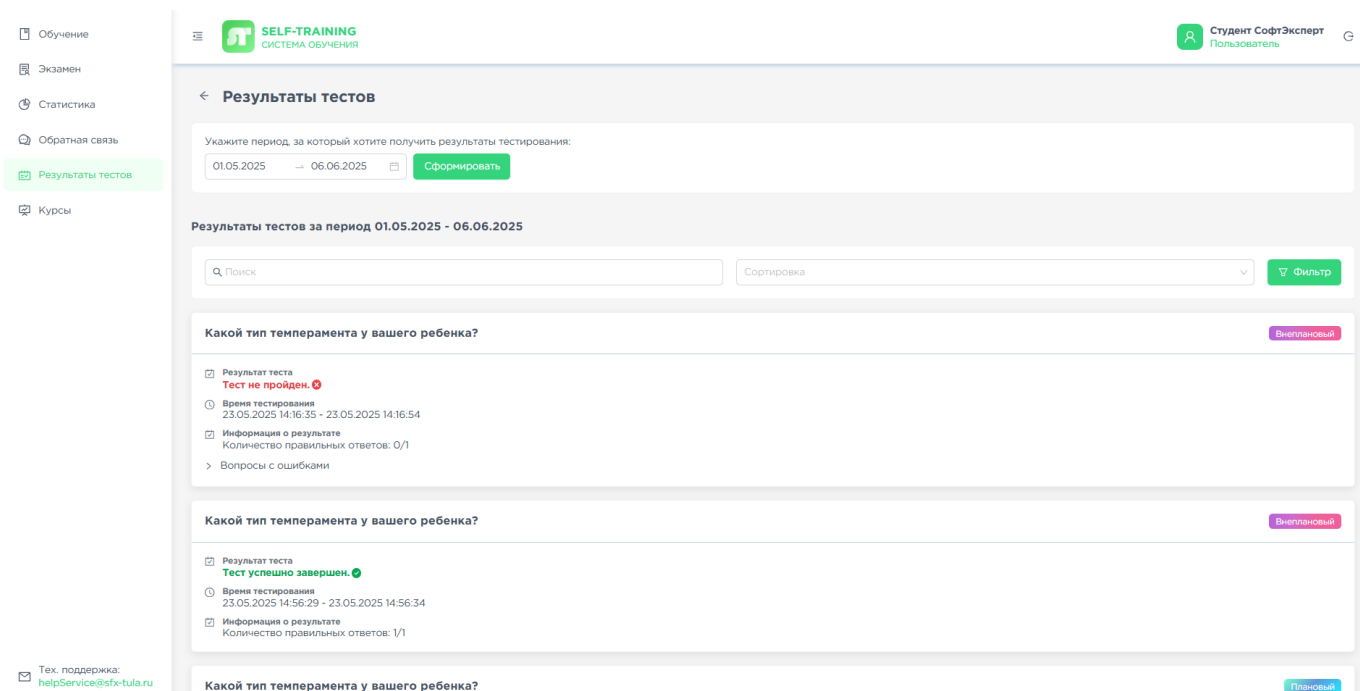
Обучение
Экзамен
Статистика
Обратная связь
Результаты тестов
Курсы

Тех. поддержка:
helpService@sfx-tula.ru

SELF-TRAINING
СИСТЕМА ОБУЧЕНИЯ

Студент СофтЭксперт
Пользователь

Результаты тестов

Укажите период, за который хотите получить результаты тестирования:
01.05.2025 → 06.06.2025 Сформировать

Результаты тестов за период 01.05.2025 - 06.06.2025

Поиск
Сортировка
Фильтр

Какой тип темперамента у вашего ребенка?
Внеплановый
Результат теста
Тест не пройден.
Время тестирования
23.05.2025 14:16:35 - 23.05.2025 14:16:54
Информация о результате
Количество правильных ответов: 0/1
Вопросы с ошибками

Какой тип темперамента у вашего ребенка?
Внеплановый
Результат теста
Тест успешно завершен.
Время тестирования
23.05.2025 14:56:29 - 23.05.2025 14:56:34
Информация о результате
Количество правильных ответов: 1/1

Какой тип темперамента у вашего ребенка?
Плановый